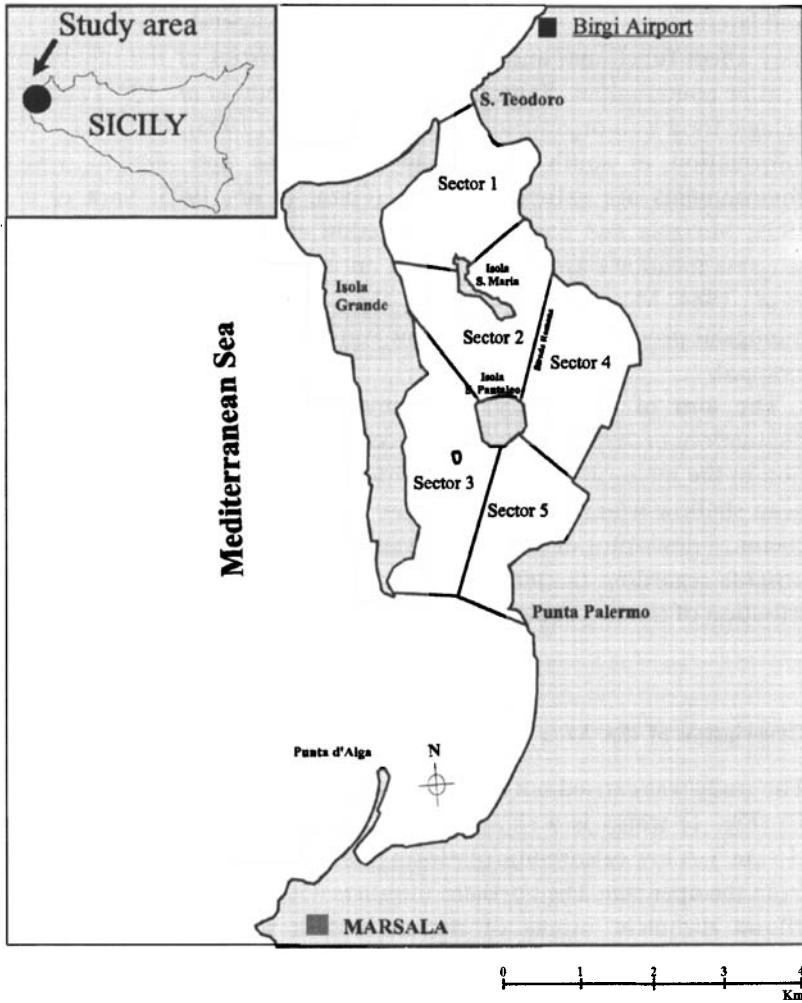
Study area

SICILY

Birgi Airport

S. Teodoro

Sector 1

Isola S. Maria

Isola Grande

Mediterranean Sea

Sector 2

Strada Romana

Sector 4

Isola S. Pantaleo

Sector 3

Sector 5

Punta Palermo

Punta d'Alga

N

MARSALA

0 1 2 3 4
Km